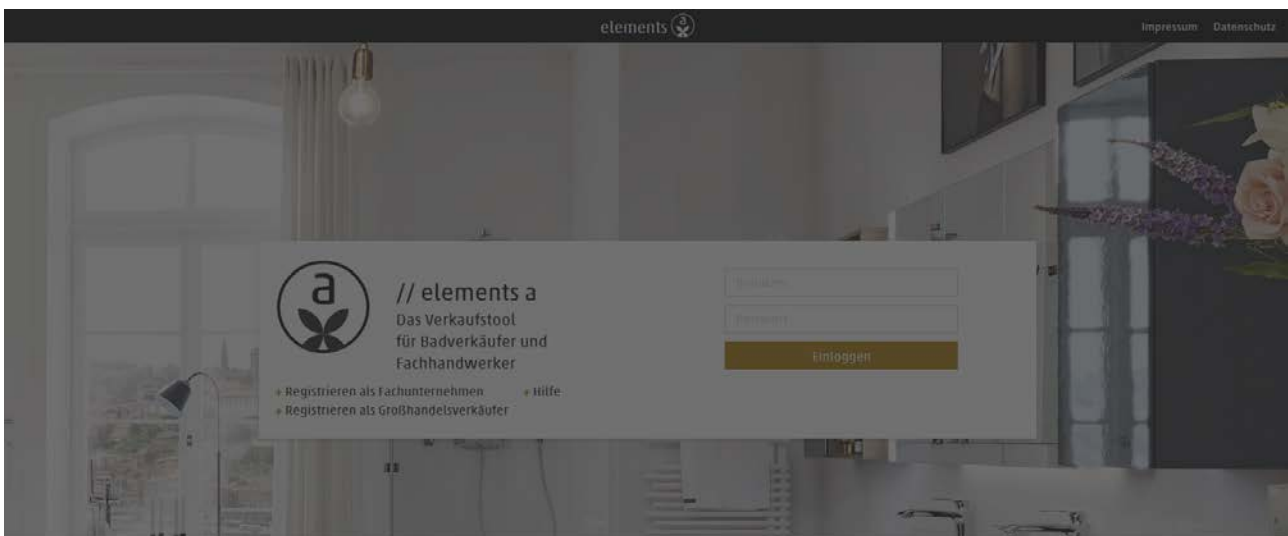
elements

Impressum Datenschutz

a

// elements a

Das Verkaufstool für Badverkäufer und Fachhandwerker

+ Registrieren als Fachunternehmen
+ Registrieren als Großhandelsverkäufer
+ Hilfe

Benutzer

Passwort

Einloggen